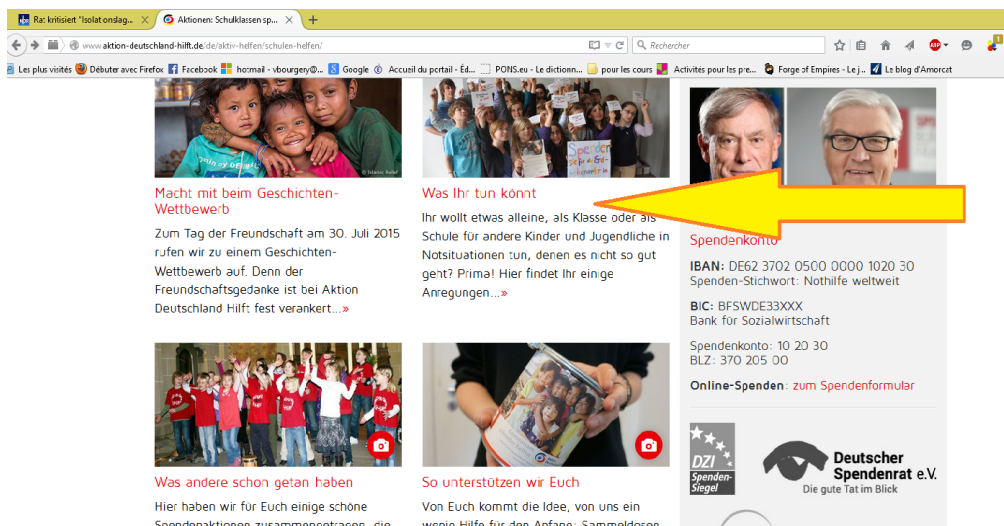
Ra: kritisiert "Isolationslag... | Aktionen: Schulklassen sp... | +

www.aktion-deutschland-hilft.de/de/aktiv-helfen/schulen-helfen/

Recherchen

Les plus visités | Débuter avec Firefox | Facebook | hotmail - vbourgery@... | Google | Accueil du portail - Éd... | PONS.eu - Le dictionn... | pour les cours | Activités pour les pre... | Forge of Empires - Le j... | Le blog d'Amorcet

Macht mit beim Geschichten-Wettbewerb

Zum Tag der Freundschaft am 30. Juli 2015 rufen wir zu einem Geschichten-Wettbewerb auf. Denn der Freundschaftsgedanke ist bei Aktion Deutschland Hilft fest verankert...»

Was Ihr tun könnt

Ihr wollt etwas alleine, als Klasse oder als Schule für andere Kinder und Jugendliche in Notsituationen tun, denen es nicht so gut geht? Prima! Hier findet Ihr einige Anregungen...»

Spendenkonto

IBAN: DE62 3702 0500 0000 1020 30
Spenden-Stichwort: Nothilfe weltweit

BIC: BFSWDE33XXX
Bank für Sozialwirtschaft

Spendenkonto: 10 20 30
BLZ: 370 205 00

Online-Spenden: zum Spendenformular

Was andere schon getan haben

Hier haben wir für Euch einige schöne Spendenaktionen zusammengetragen, die

So unterstützen wir Euch

Von Euch kommt die Idee, von uns ein wenig Hilfe für den Anfang: Sammeldosen

DZI Spenden-Siegel

Deutscher Spendenrat e.V.
Die gute Tat im Blick